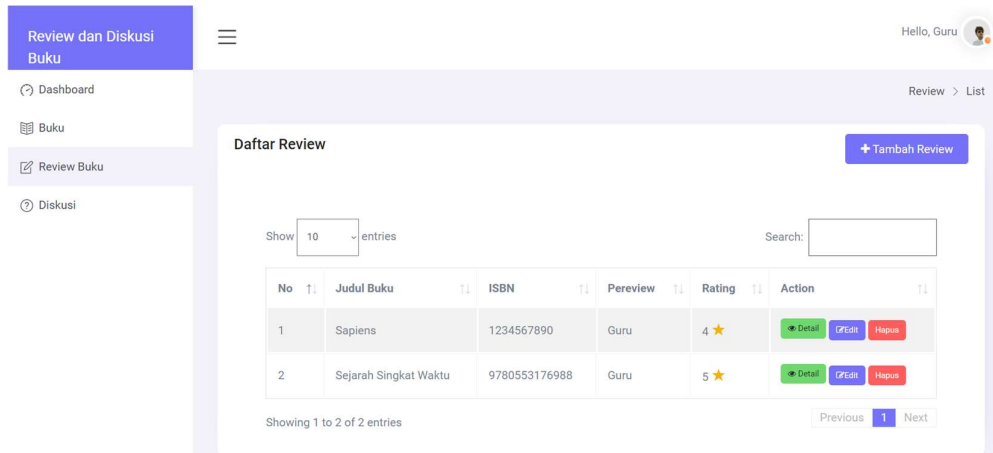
Review dan Diskusi Buku

Dashboard

Buku

Review Buku

Diskusi

Hello, Guru

Review > List

Daftar Review

+ Tambah Review

Show 10 entries

Search:

| No | Judul Buku | ISBN | Pereview | Rating | Action |
|---|---|---|---|---|---|
| 1 | Sapiens | 1234567890 | Guru | 4 ★ | Detail Edit Hapus |
| 2 | Sejarah Singkat Waktu | 9780553176988 | Guru | 5 ★ | Detail Edit Hapus |

Showing 1 to 2 of 2 entries

Previous 1 Next